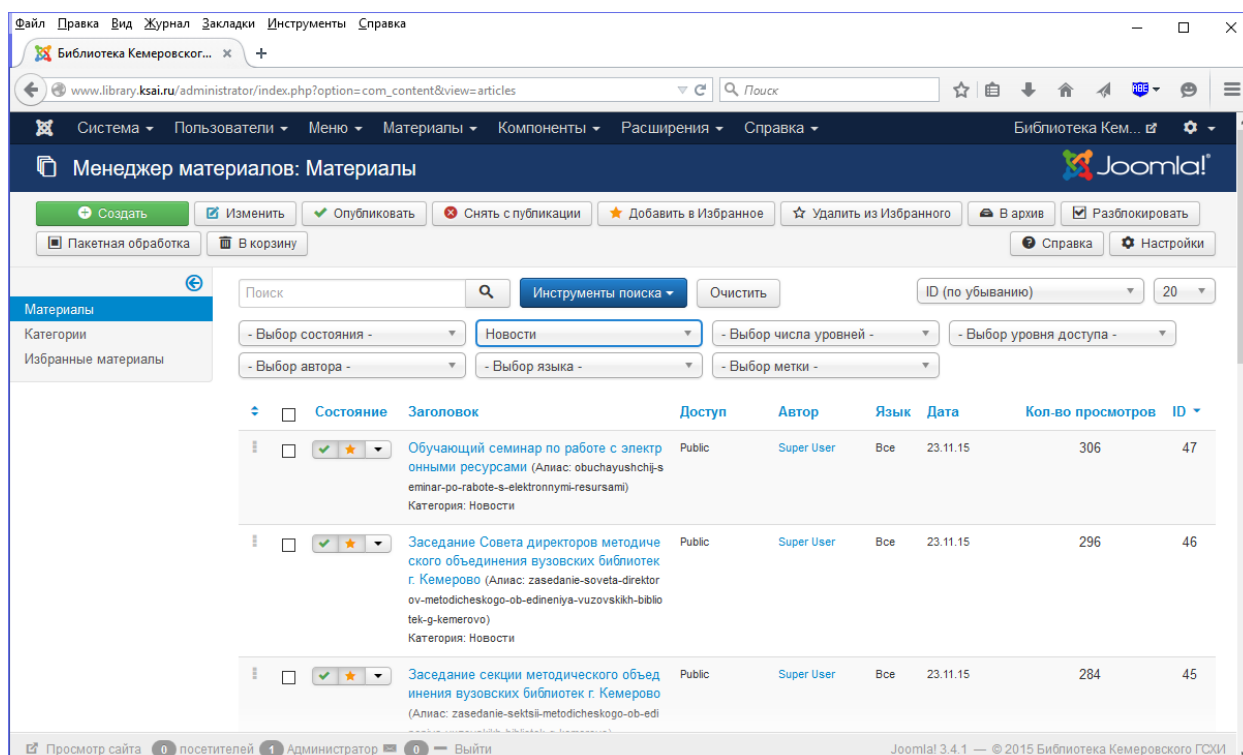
Файл Правка Вид Журнал Закладки Инструменты Справка

Библиотека Кемеровског... ×  +

www.library.ksai.ru/administrator/index.php?option=com_content&view=articles

Поиск

Система ▾ Пользователи ▾ Меню ▾ Материалы ▾ Компоненты ▾ Расширения ▾ Справка ▾ Библиотека Кем...

Менеджер материалов: Материалы

Joomla!

Создать  Изменить  Опубликовать  Снять с публикации  Добавить в Избранное  Удалить из Избранного  В архив  Разблокировать

Пакетная обработка  В корзину  Справка  Настройки

Материалы
Категории
Избранные материалы

Поиск  Инструменты поиска ▾  Очистить  ID (по убыванию)  20

- Выбор состояния -  Новости  - Выбор числа уровней -  - Выбор уровня доступа -

- Выбор автора -  - Выбор языка -  - Выбор метки -

| | Состояние | Заголовок | Доступ | Автор | Язык | Дата | Кол-во просмотров | ID ▾ |
|---|---|---|---|---|---|---|---|---|
| | | Обучающий семинар по работе с электронными ресурсами (Алиас: obuchayushchij-seminar-po-rabote-s-elektronnymi-resursami) Категория: Новости | Public | Super User | Все | 23.11.15 | 306 | 47 |
| | | Заседание Совета директоров методического объединения вузовских библиотек г. Кемерово (Алиас: zasedanie-soveta-direktorov-metodicheskogo-ob-edineniya-vuzovskikh-bibliotek-g-kemerovo) Категория: Новости | Public | Super User | Все | 23.11.15 | 296 | 46 |
| | | Заседание секции методического объединения вузовских библиотек г. Кемерово (Алиас: zasedanie-sektsii-metodicheskogo-ob-edi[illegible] | Public | Super User | Все | 23.11.15 | 284 | 45 |

Просмотр сайта 0 посетителей 1 Администратор 0 — Выйти    Joomla! 3.4.1 — © 2015 Библиотека Кемеровского ГСХИ